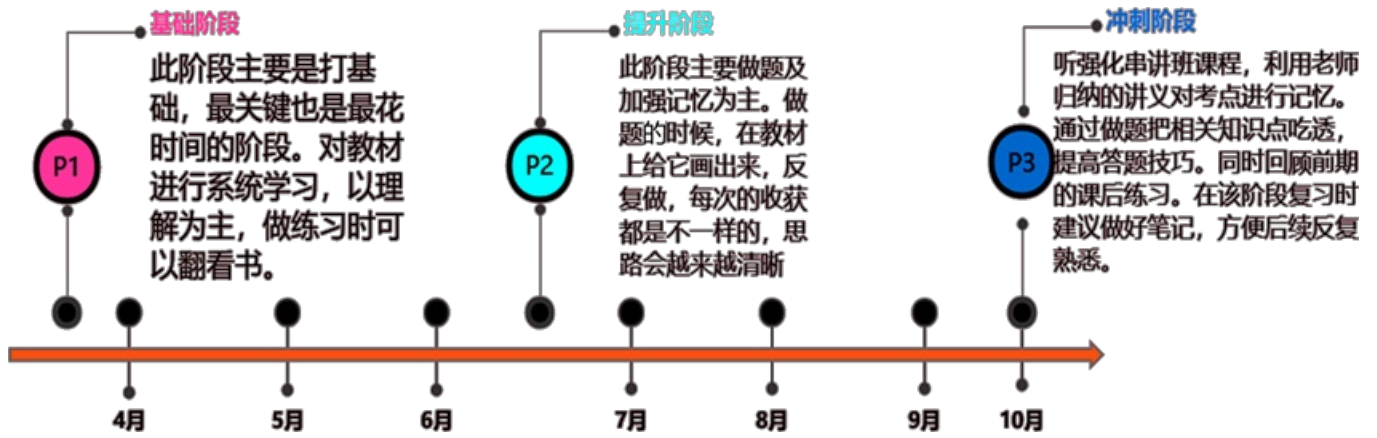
基础阶段

P1

此阶段主要是打基础，最关键也是最花时间的阶段。对教材进行系统学习，以理解为主，做练习时可以翻看书。

提升阶段

P2

此阶段主要做题及加强记忆为主。做题的时候，在教材上给它画出来，反复做，每次的收获都是不一样的，思路会越来越清晰

冲刺阶段

P3

听强化串讲班课程，利用老师归纳的讲义对考点进行记忆。通过做题把相关知识点吃透，提高答题技巧。同时回顾前期的课后练习。在该阶段复习时建议做好笔记，方便后续反复熟悉。

4月 5月 6月 7月 8月 9月 10月